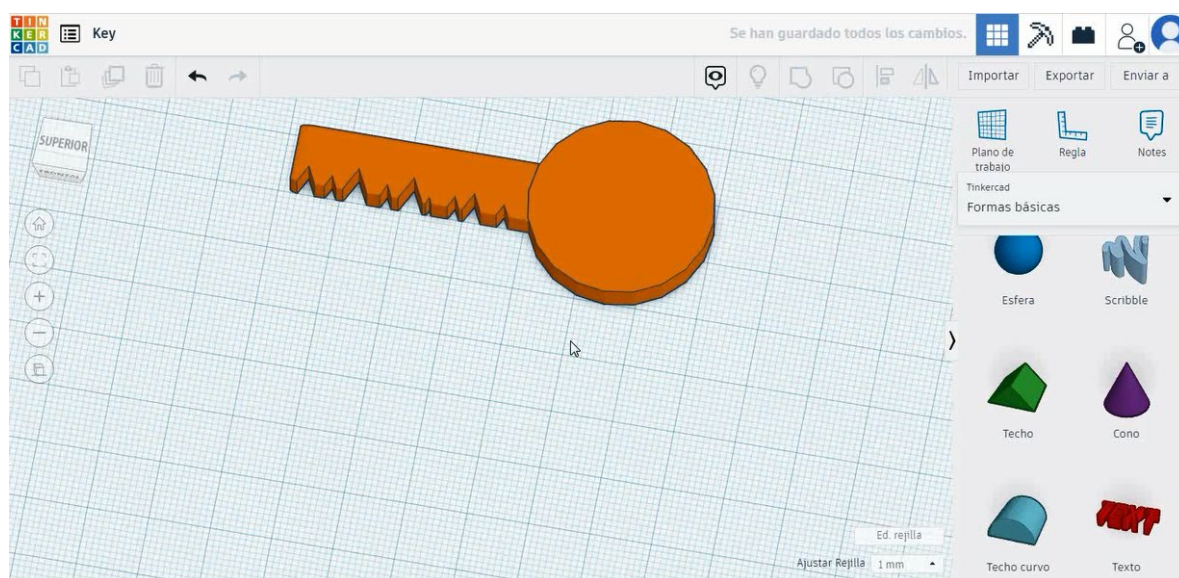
TIN
KER
CAD

Key

Se han guardado todos los cambios.

Importar Exportar Enviar a

SUPERIOR

Plano de trabajo
Regla
Notes

Tinkercad
Formas básicas

Esfera
Scribble
Techo
Cono
Techo curvo
Texto

Ed. rejilla
Ajustar Rejilla 1 mm